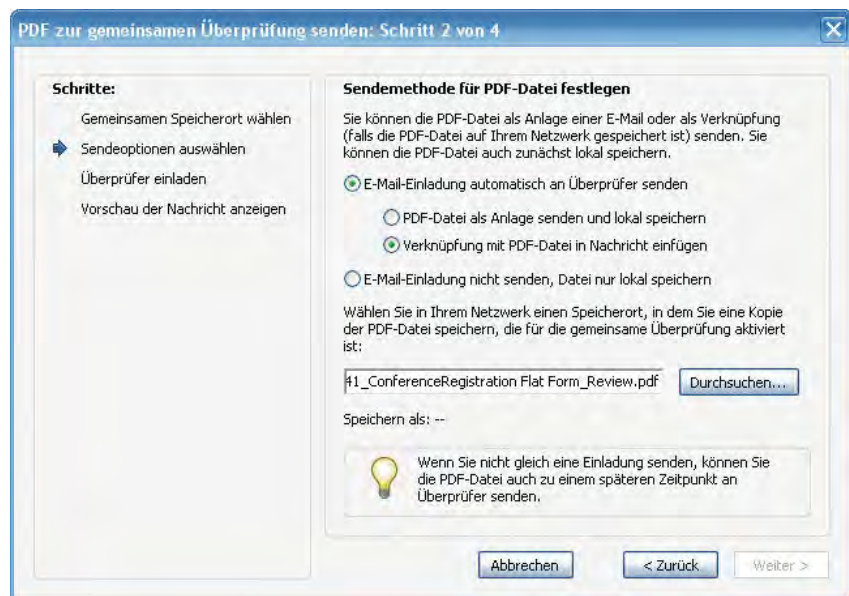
PDF zur gemeinsamen Überprüfung senden: Schritt 2 von 4

Schritte:

Gemeinsamen Speicherort wählen

Sendeoptionen auswählen

Überprüfer einladen

Vorschau der Nachricht anzeigen

Sendemethode für PDF-Datei festlegen

Sie können die PDF-Datei als Anlage einer E-Mail oder als Verknüpfung (falls die PDF-Datei auf Ihrem Netzwerk gespeichert ist) senden. Sie können die PDF-Datei auch zunächst lokal speichern.

E-Mail-Einladung automatisch an Überprüfer senden

PDF-Datei als Anlage senden und lokal speichern

Verknüpfung mit PDF-Datei in Nachricht einfügen

E-Mail-Einladung nicht senden, Datei nur lokal speichern

Wählen Sie in Ihrem Netzwerk einen Speicherort, in dem Sie eine Kopie der PDF-Datei speichern, die für die gemeinsame Überprüfung aktiviert ist:

41_ConferenceRegistration Flat Form_Review.pdf

Durchsuchen...

Speichern als: --

Wenn Sie nicht gleich eine Einladung senden, können Sie die PDF-Datei auch zu einem späteren Zeitpunkt an Überprüfer senden.

Abbrechen

< Zurück

Weiter >